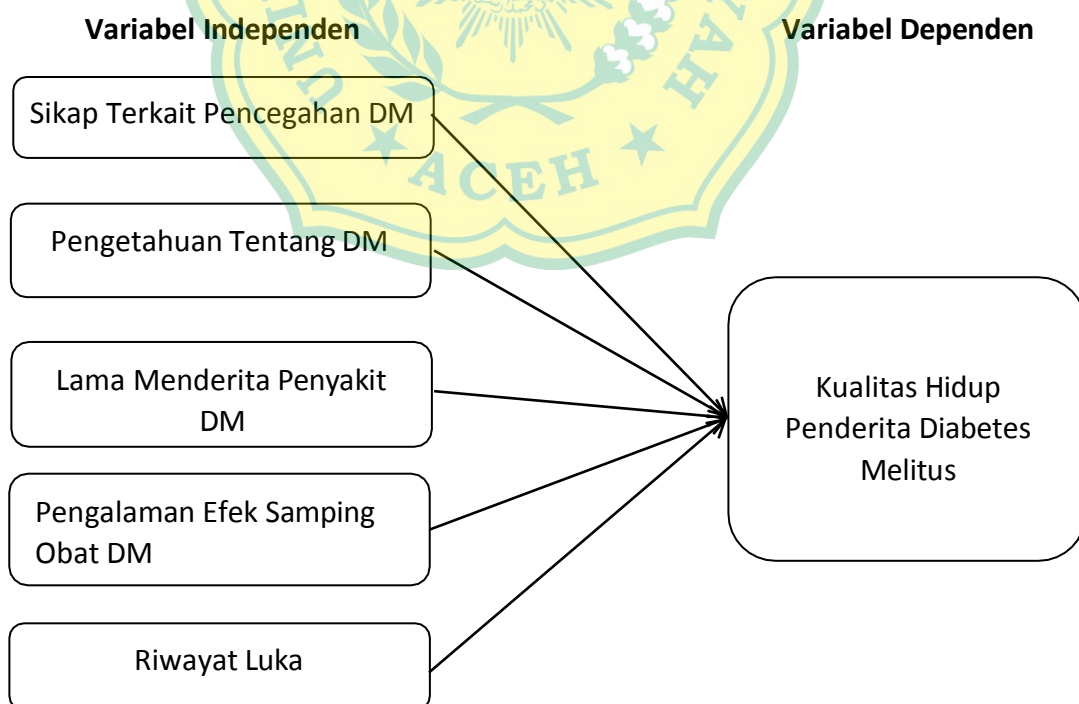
Variabel Independen

Variabel Dependen

Sikap Terkait Pencegahan DM

Pengetahuan Tentang DM

Lama Menderita Penyakit DM

Pengalaman Efek Samping Obat DM

Riwayat Luka

Kualitas Hidup Penderita Diabetes Melitus

ACEH